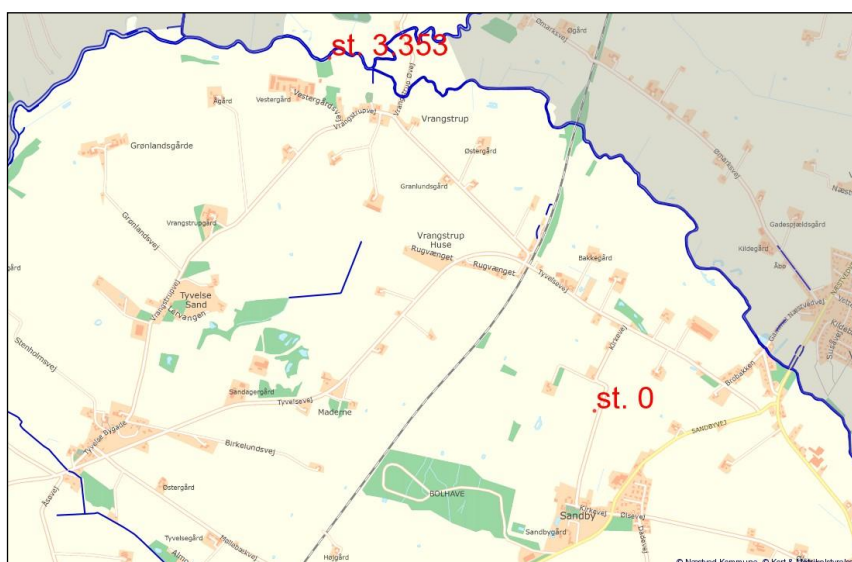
st. 3.353

Ømarksvej
Øgård
Vangstrup Øvej
Vestergårdsvej
Vestergård
Ågård
Vrangstrupvej
Vrangstrup
Grønlandsgårde
Østergård
Granlundsgård
Ømarksvej
Næsh
Gadespræidsgård
Kildegård
Grønlandsvej
Vrangstrupgård
Vrangstrup Huse
Rugvænget
Rugvænget
Tyvelsevej
Bakkegård
Vrangstrupvej
Tyvelse Sand
Sandvængen
Stenholmsvej
Kirkevej
Brobakken
Sandagergård
Tyvelsevej
Madegne
st. 0
Tyvelse Bygade
Birkelundsvej
SANDBYVEJ
Østergård
BOLHAVE
Åsvej
Tyvelsegård
Holløbakvej
Sandbygård
Sandby
Kirkevej
Ølsevej
Højgård
© Næstved Kommune, © Kort & Matrikelstyrelsen